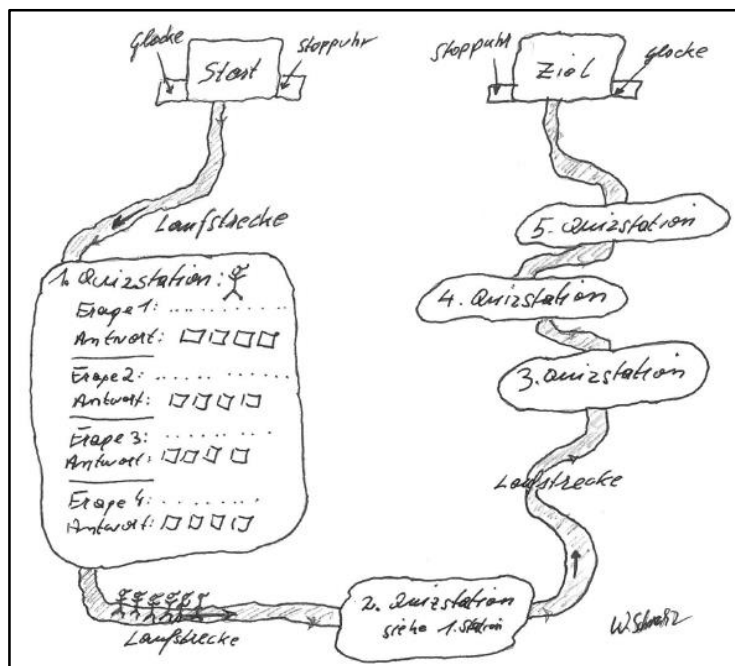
Glocke
Start
Stoppuhr
Stoppuhr
Ziel
Glocke
Laufstrecke
5. Quizstation
1. Quizstation:
Frage 1: ..........
Antwort: □□□□
Frage 2: ..........
Antwort: □□□□
Frage 3: ..........
Antwort: □□□□
Frage 4: ..........
Antwort: □□□□
4. Quizstation
3. Quizstation
Laufstrecke
Laufstrecke
2. Quizstation
siehe 1. Station
W.Schultz